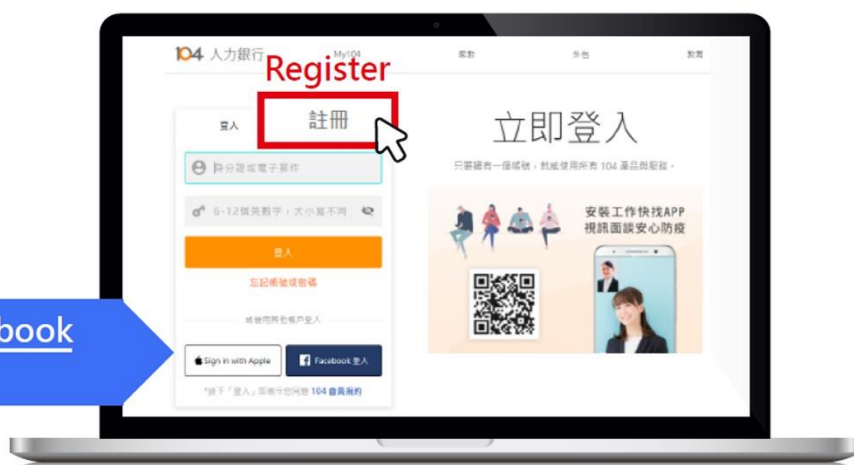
104 人力銀行 My104 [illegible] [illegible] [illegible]

Register

登入 註冊

身分證或電子郵件

6-12個英數字，大小寫不同

登入

忘記帳號或密碼

或使用其他帳戶登入

Sign in with Apple

Facebook 登入

"按下「登入」即表示您同意 104 會員條約

立即登入

只要擁有一個帳號，就能使用所有 104 產品與服務。

安裝工作快找APP
視訊面談安心防疫

book